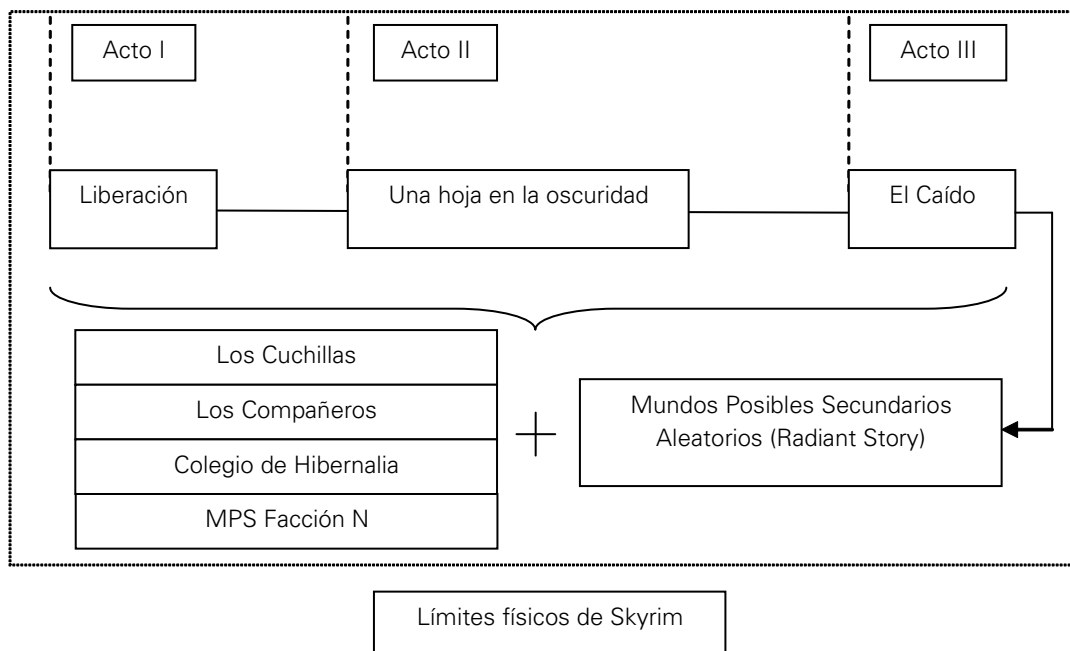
Acto I

Acto II

Acto III

Liberación

Una hoja en la oscuridad

El Caído

Los Cuchillas

Los Compañeros

Colegio de Hibernalia

MPS Facción N

+

Mundos Posibles Secundarios Aleatorios (Radiant Story)

Límites físicos de Skyrim